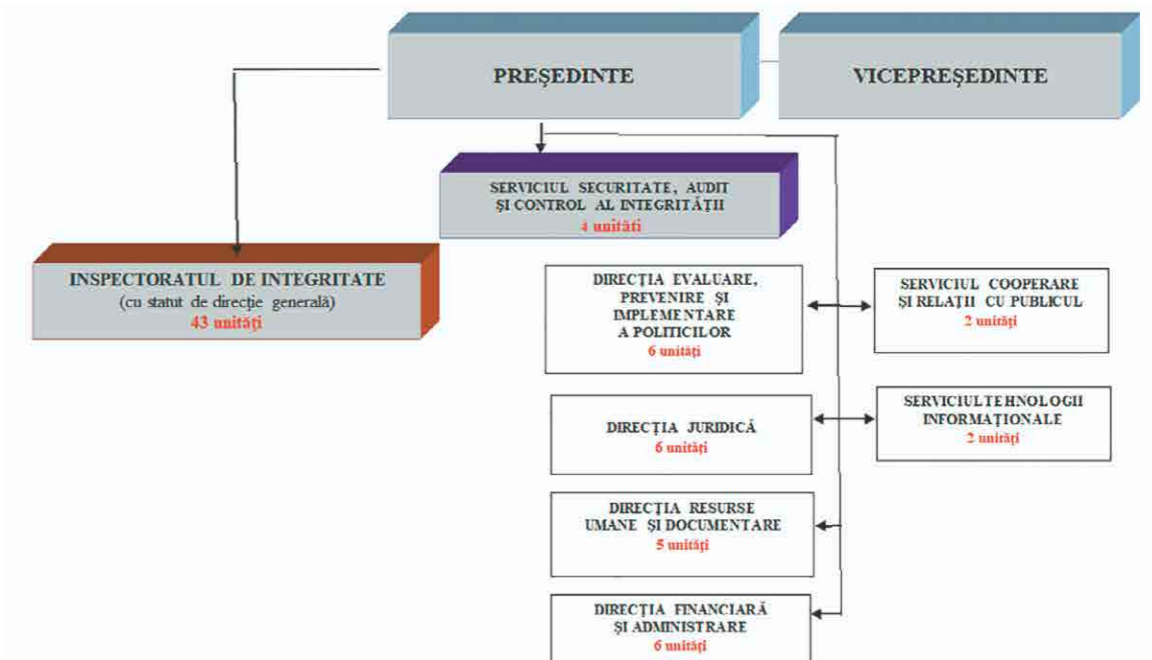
PREȘEDINTE

VICEPREȘEDINTE

SERVICIUL SECURITATE, AUDIT ȘI CONTROL AL INTEGRITĂȚII
4 unități

INSPECTORATUL DE INTEGRITATE
(cu statut de direcție generală)
43 unități

DIRECȚIA EVALUARE, PREVENIRE ȘI IMPLEMENTARE A POLITICILOR
6 unități

SERVICIUL COOPERARE ȘI RELAȚII CU PUBLICUL
2 unități

DIRECȚIA JURIDICĂ
6 unități

SERVICIULTEHNOLOGII INFORMAȚIONALE
2 unități

DIRECȚIA RESURSE UMANE ȘI DOCUMENTARE
5 unități

DIRECȚIA FINANCIARĂ ȘI ADMINISTRARE
6 unități